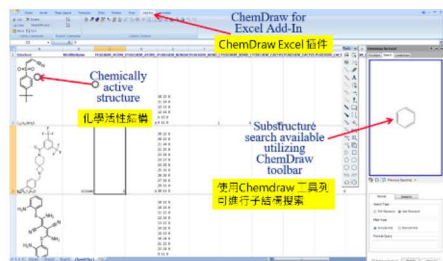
ChemDraw for Excel Add-In

ChemDraw Excel 插件

Chemically active structure

化學活性結構

Substructure search available utilizing ChemDraw toolbar

使用Chemdraw工具列可進行子結構搜索

Structure

MolWeight

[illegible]